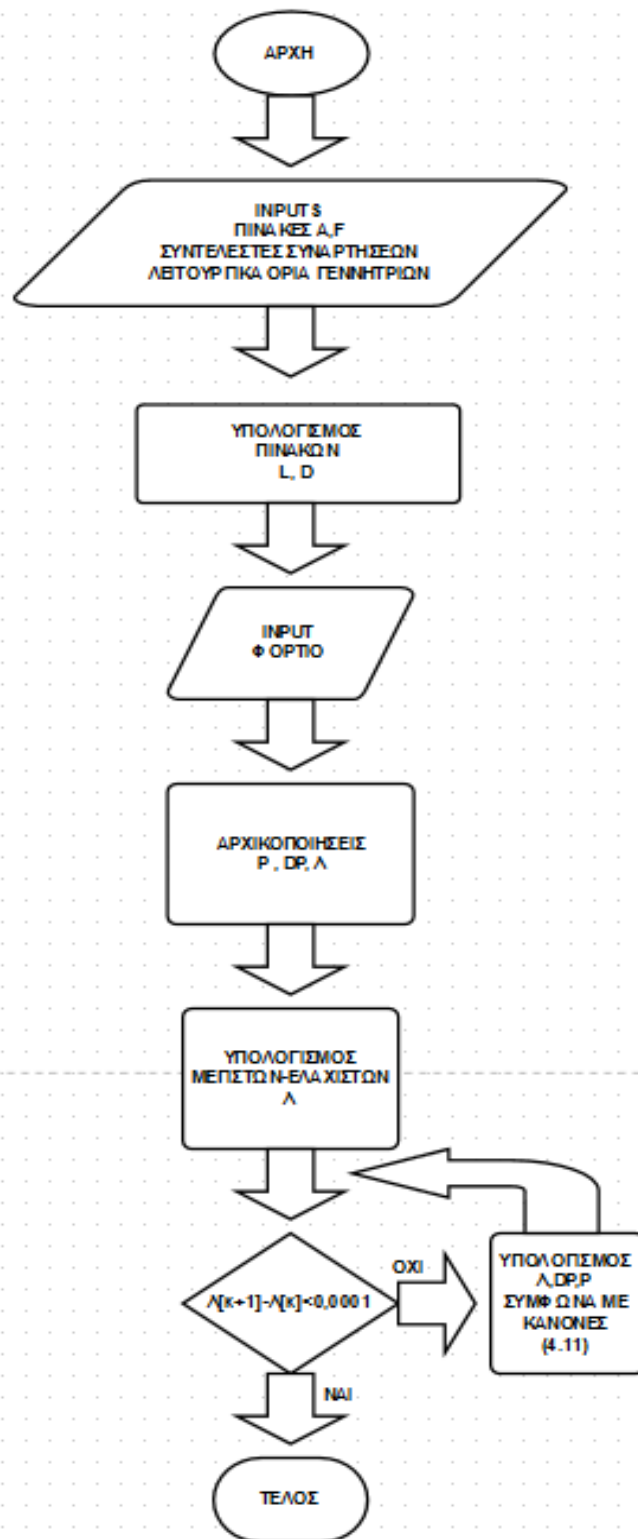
ΑΡΧΗ

INPUTS
ΠΙΝΑΚΕΣ A,F
ΣΥΝΤΕΛΕΣΤΕΣ ΣΥΝΑΡΤΗΣΕΩΝ
ΛΕΙΤΟΥΡΓΙΚΑ ΟΡΙΑ ΓΕΝΝΗΤΡΙΩΝ

ΥΠΟΛΟΓΙΣΜΟΣ
ΠΙΝΑΚΩΝ
L, D

INPUT
ΦΟΡΤΙΟ

ΑΡΧΙΚΟΠΟΙΗΣΕΙΣ
P , DP, Λ

ΥΠΟΛΟΓΙΣΜΟΣ
ΜΕΓΙΣΤΩΝ-ΕΛΑΧΙΣΤΩΝ
Λ

Λ[κ+1]-Λ[κ]<0,0001

ΟΧΙ

ΥΠΟΛΟΓΙΣΜΟΣ
Λ,DP,P
ΣΥΜΦΩΝΑ ΜΕ
ΚΑΝΟΝΕΣ
(4.11)

ΝΑΙ

ΤΕΛΟΣ